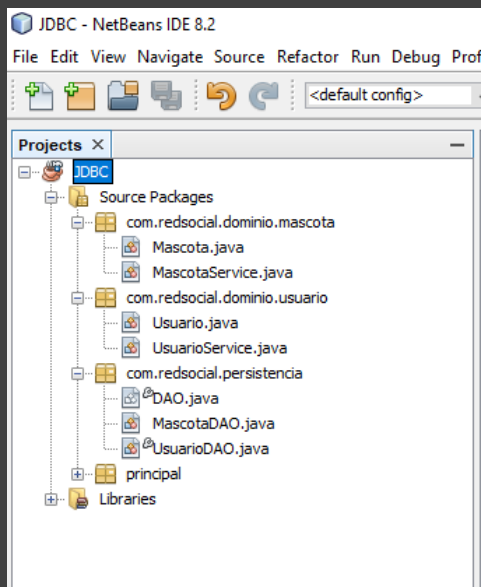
JDBC - NetBeans IDE 8.2

File Edit View Navigate Source Refactor Run Debug Prof

<default config>

Projects ×

JDBC
Source Packages
com.redsocial.dominio.mascota
Mascota.java
MascotaService.java
com.redsocial.dominio.usuario
Usuario.java
UsuarioService.java
com.redsocial.persistencia
DAO.java
MascotaDAO.java
UsuarioDAO.java
principal
Libraries